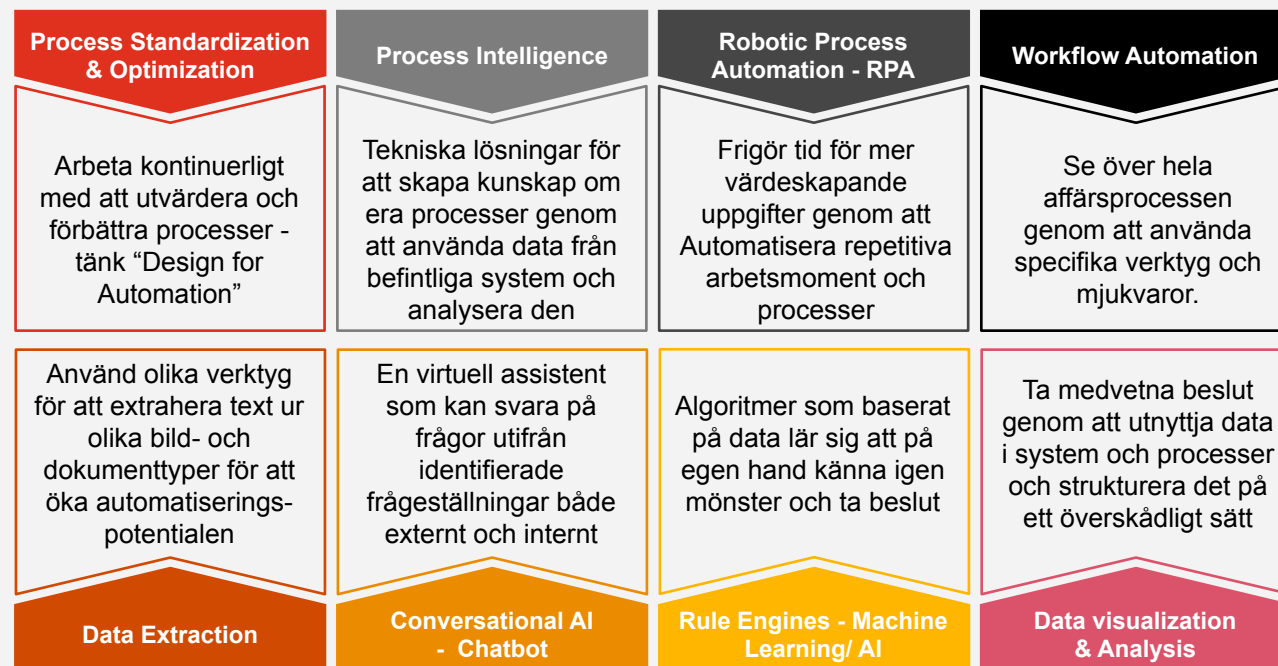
Process Standardization & Optimization

Arbeta kontinuerligt med att utvärdera och förbättra processer - tänk “Design for Automation”

Process Intelligence

Tekniska lösningar för att skapa kunskap om era processer genom att använda data från befintliga system och analysera den

Robotic Process Automation - RPA

Frigör tid för mer värdeskapande uppgifter genom att Automatisera repetitiva arbetsmoment och processer

Workflow Automation

Se över hela affärsprocessen genom att använda specifika verktyg och mjukvaror.

Använd olika verktyg för att extrahera text ur olika bild- och dokumenttyper för att öka automatiseringspotentialen

Data Extraction

En virtuell assistent som kan svara på frågor utifrån identifierade frågeställningar både externt och internt

Conversational AI - Chatbot

Algoritmer som baserat på data lär sig att på egen hand känna igen mönster och ta beslut

Rule Engines - Machine Learning/ AI

Ta medvetna beslut genom att utnyttja data i system och processer och strukturera det på ett överskådligt sätt

Data visualization & Analysis